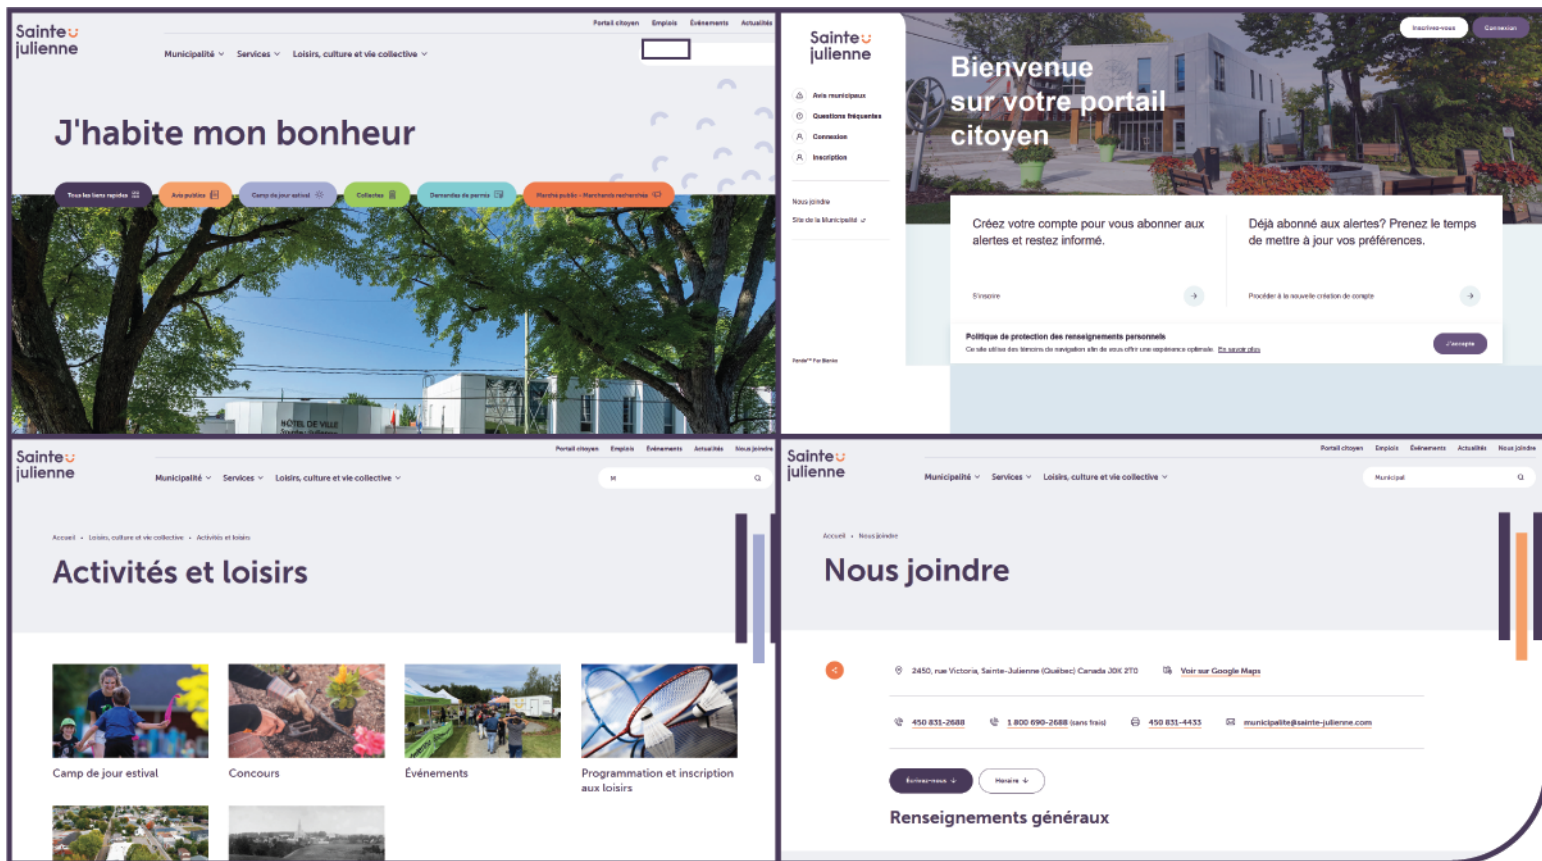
Sainte julienne

Portail citoyen Emplois Événements Actualités

Municipalité Services Loisirs, culture et vie collective

J'habite mon bonheur

Tous les liens rapides Avis publics Camp de jour estival Collectes Demandes de permis Marché public - Marchands recherchés

HÔTEL DE VILLE

Sainte julienne

Avis municipaux
Questions fréquentes
Connexion
Inscription

Nous joindre
Site de la Municipalité

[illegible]

Inscrivez-vous Connexion

Bienvenue sur votre portail citoyen

Créez votre compte pour vous abonner aux alertes et restez informé.

S'inscrire

Déjà abonné aux alertes? Prenez le temps de mettre à jour vos préférences.

Procéder à la nouvelle création de compte

Politique de protection des renseignements personnels
Ce site utilise des témoins de navigation afin de vous offrir une expérience optimale. En savoir plus

J'accepte

Sainte julienne

Portail citoyen Emplois Événements Actualités Nous joindre

Municipalité Services Loisirs, culture et vie collective

Accueil • Loisirs, culture et vie collective • Activités et loisirs

Activités et loisirs

Camp de jour estival
Concours
Événements
Programmation et inscription aux loisirs

Sainte julienne

Portail citoyen Emplois Événements Actualités Nous joindre

Municipalité Services Loisirs, culture et vie collective

Municipal

Accueil • Nous joindre

Nous joindre

2450, rue Victoria, Sainte-Julienne (Québec) Canada J0K 2T0
Voir sur Google Maps

450 831-2688
1 800 690-2688 (sans frais)
450 831-4433
municipalite@sainte-julienne.com

Écrivez-nous Horaire

Renseignements généraux